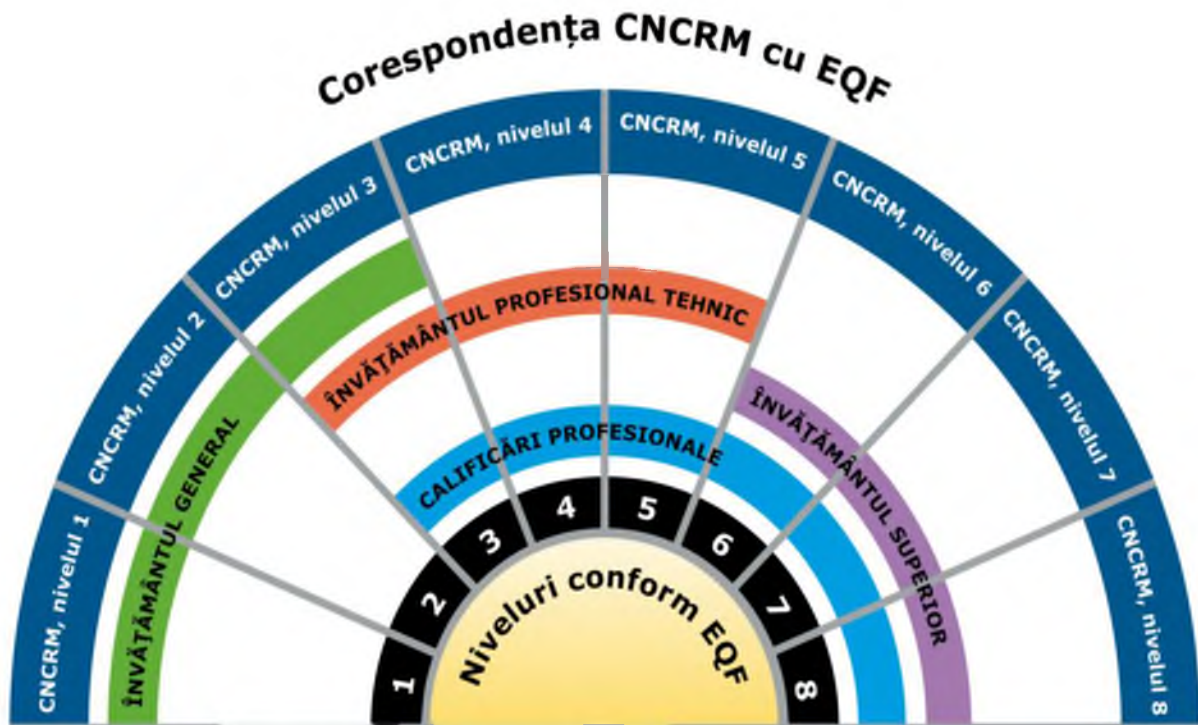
Corespondența CNCRM cu EQF

CNCRM, nivelul 1
CNCRM, nivelul 2
CNCRM, nivelul 3
CNCRM, nivelul 4
CNCRM, nivelul 5
CNCRM, nivelul 6
CNCRM, nivelul 7
CNCRM, nivelul 8

ÎNVĂȚĂMÂNTUL GENERAL
ÎNVĂȚĂMÂNTUL PROFESIONAL TEHNIC
CALIFICĂRI PROFESIONALE
ÎNVĂȚĂMÂNTUL SUPERIOR

1
2
3
4
5
6
7
8

Niveluri conform EQF